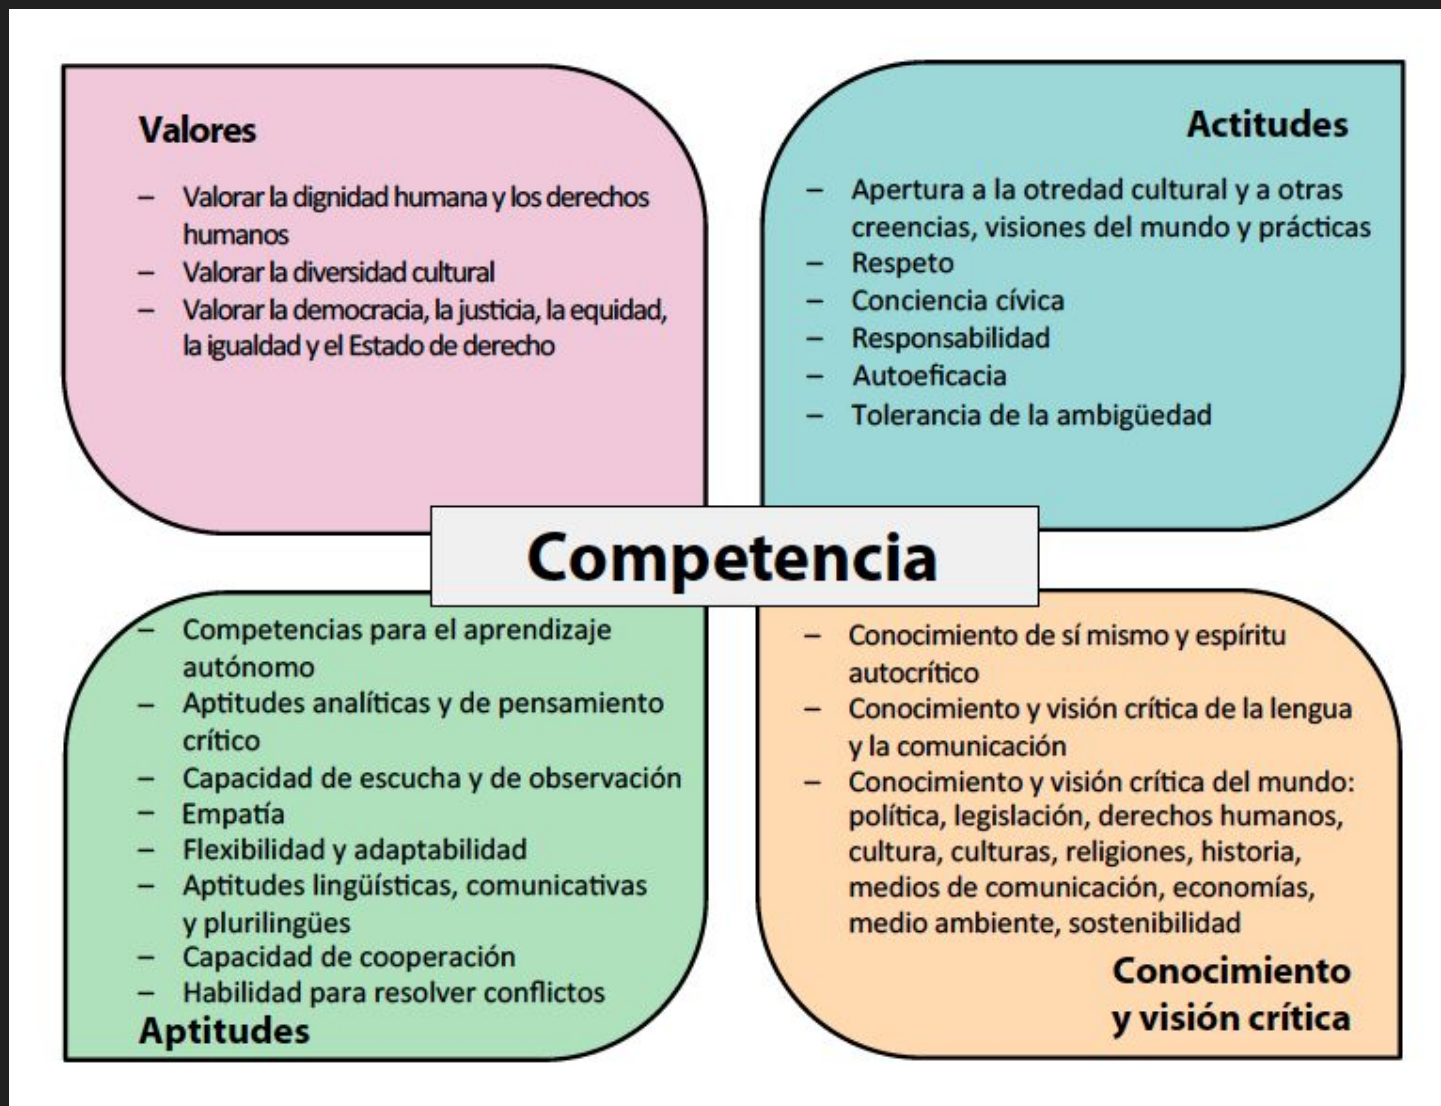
Valores

– Valorar la dignidad humana y los derechos humanos
– Valorar la diversidad cultural
– Valorar la democracia, la justicia, la equidad, la igualdad y el Estado de derecho

Actitudes

– Apertura a la otredad cultural y a otras creencias, visiones del mundo y prácticas
– Respeto
– Conciencia cívica
– Responsabilidad
– Autoeficacia
– Tolerancia de la ambigüedad

Competencia

– Competencias para el aprendizaje autónomo
– Aptitudes analíticas y de pensamiento crítico
– Capacidad de escucha y de observación
– Empatía
– Flexibilidad y adaptabilidad
– Aptitudes lingüísticas, comunicativas y plurilingües
– Capacidad de cooperación
– Habilidad para resolver conflictos

Aptitudes

– Conocimiento de sí mismo y espíritu autocrítico
– Conocimiento y visión crítica de la lengua y la comunicación
– Conocimiento y visión crítica del mundo: política, legislación, derechos humanos, cultura, culturas, religiones, historia, medios de comunicación, economías, medio ambiente, sostenibilidad

Conocimiento y visión crítica